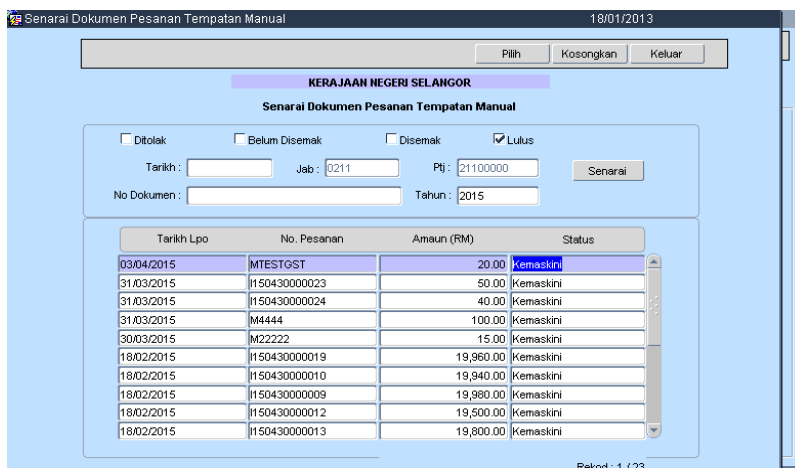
Senarai Dokumen Pesanan Tempatan Manual 18/01/2013

Pilih Kosongkan Keluar

KERAJAAN NEGERI SELANGOR

Senarai Dokumen Pesanan Tempatan Manual

Ditolak Belum Disemak Disemak Lulus

Tarikh : Jab : 0211 Ptj : 21100000 Senarai

No Dokumen : Tahun : 2015

| Tarikh Lpo | No. Pesanan | Amaun (RM) | Status |
|---|---|---|---|
| 03/04/2015 | MTESTGST | 20.00 | Kemaskini |
| 31/03/2015 | I150430000023 | 50.00 | Kemaskini |
| 31/03/2015 | I150430000024 | 40.00 | Kemaskini |
| 31/03/2015 | M4444 | 100.00 | Kemaskini |
| 30/03/2015 | M22222 | 15.00 | Kemaskini |
| 18/02/2015 | I150430000019 | 19,960.00 | Kemaskini |
| 18/02/2015 | I150430000010 | 19,940.00 | Kemaskini |
| 18/02/2015 | I150430000009 | 19,980.00 | Kemaskini |
| 18/02/2015 | I150430000012 | 19,500.00 | Kemaskini |
| 18/02/2015 | I150430000013 | 19,800.00 | Kemaskini |

Rekod : 1 / 23